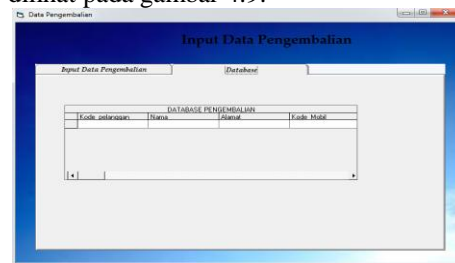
dilihat pada gambar 4.9.

Data Pengembalian

Input Data Pengembalian

Input Data Pengembalian | Database

DATABASE PENGEMBALIAN

| Kode pelanggan | Nama | Alamat | Kode Mobil |
|---|---|---|---|
| | | | |